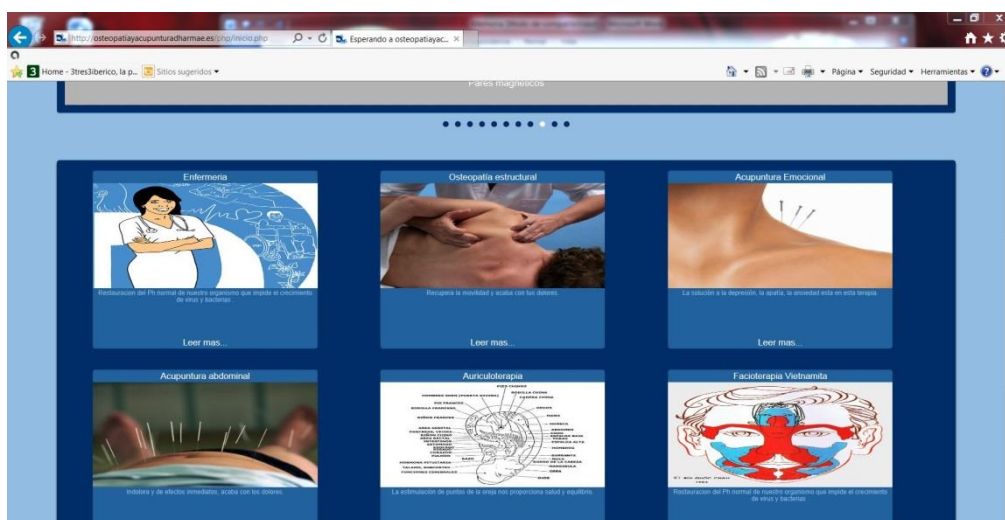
http://osteopatiayacupunturadharmae.es/php/inicio.php
Esperando a osteopatiayac...
Home - 3tres3iberico, la p...
Sitios sugeridos
Página
Seguridad
Herramientas

Pares magnéticos

Enfermeria
Restauracion del Ph normal de nuestro organismo que impide el crecimiento de virus y bacterias
Leer mas...

Osteopatía estructural
Recupera la movilidad y acaba con tus dolores.
Leer mas...

Acupuntura Emocional
La solución a la depresión, la apatía, la ansiedad esta en esta terapia
Leer mas...

Acupuntura abdominal
Indolora y de efectos inmediatos, acaba con tus dolores.

Auriculoterapia
La estimulación de puntos de la oreja nos proporciona salud y equilibrio.

Facioterapia Vietnamita
Restauracion del Ph normal de nuestro organismo que impide el crecimiento de virus y bacterias